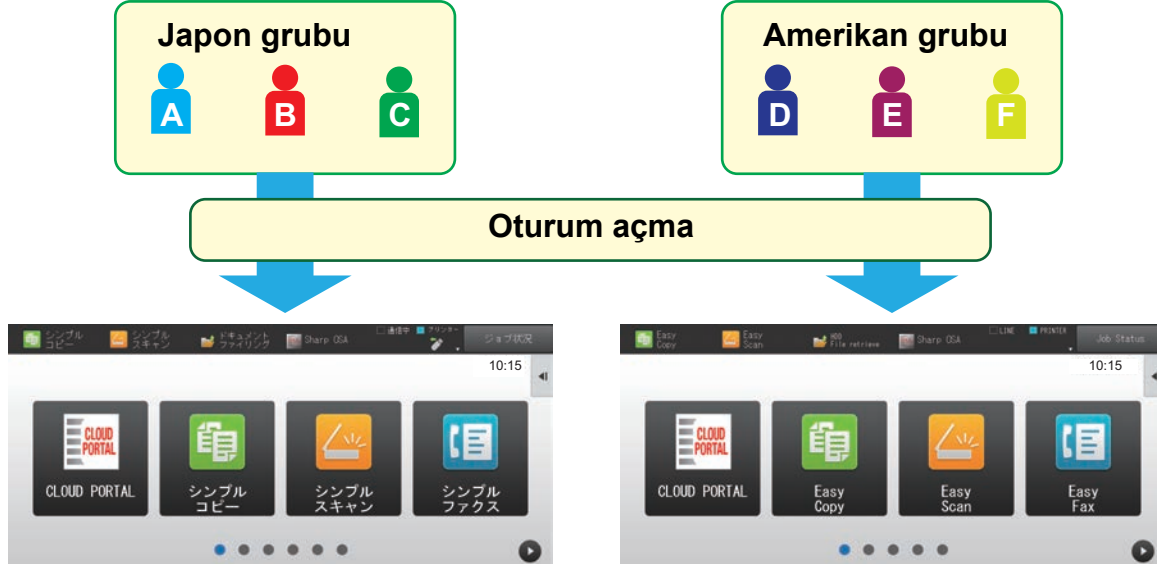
Japon grubu

A B C

Amerikan grubu

D E F

Oturum açma

シンプルコピー シンプルスキャン ドキュメントファイリング Sharp OSA 通信中 プリンター ジョブ状況

10:15

CLOUD PORTAL

CLOUD PORTAL

シンプルコピー

シンプルスキャン

シンプルファクス

Easy Copy Easy Scan HDD File retrieve Sharp OSA LINE PRINTER Job Status

10:15

CLOUD PORTAL

CLOUD PORTAL

Easy Copy

Easy Scan

Easy Fax